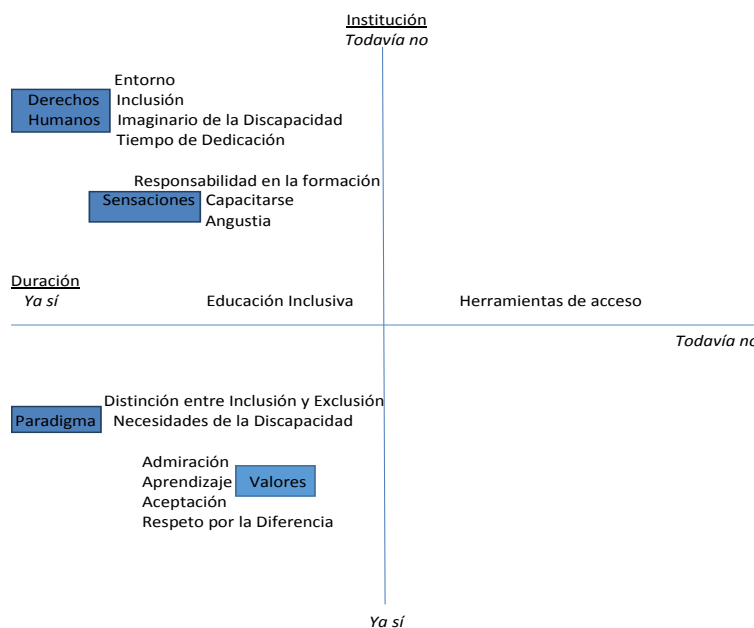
Institución
Todavía no

Derechos Humanos

Entorno
Inclusión
Imaginario de la Discapacidad
Tiempo de Dedicación

Responsabilidad en la formación

Sensaciones

Capacitarse
Angustia

Duración
Ya sí

Educación Inclusiva

Herramientas de acceso

Todavía no

Distinción entre Inclusión y Exclusión

Paradigma

Necesidades de la Discapacidad

Admiración
Aprendizaje

Valores

Aceptación
Respeto por la Diferencia

Ya sí